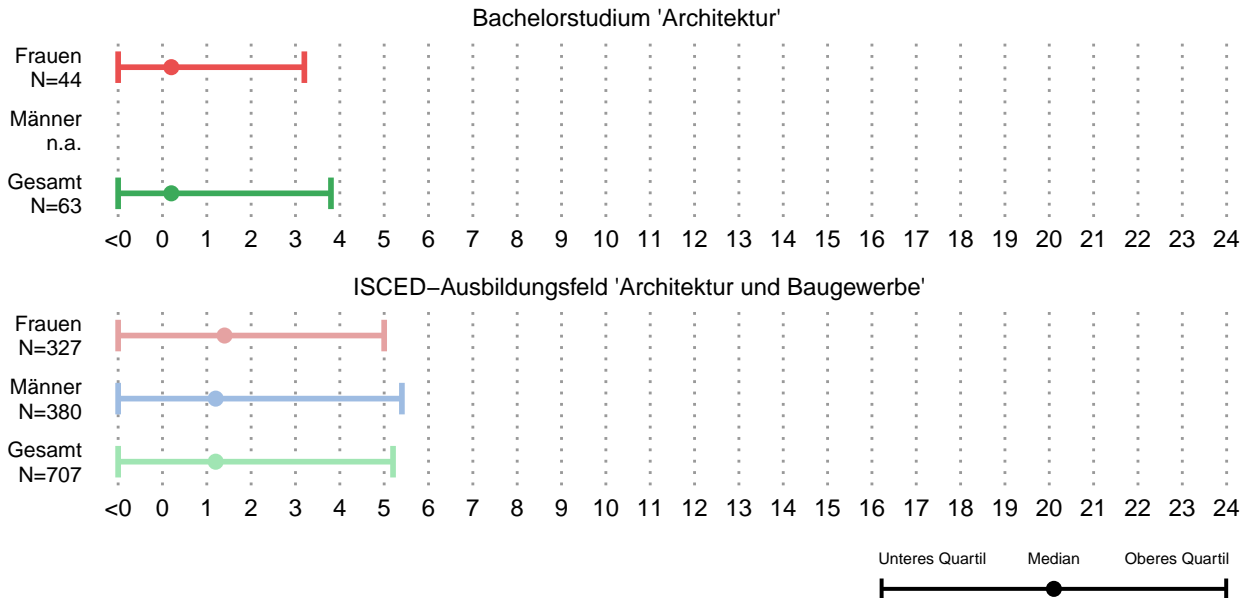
Bachelorstudium 'Architektur'

Frauen
N=44

Männer
n.a.

Gesamt
N=63

<0 0 1 2 3 4 5 6 7 8 9 10 11 12 13 14 15 16 17 18 19 20 21 22 23 24

ISCED−Ausbildungsfeld 'Architektur und Baugewerbe'

Frauen
N=327

Männer
N=380

Gesamt
N=707

<0 0 1 2 3 4 5 6 7 8 9 10 11 12 13 14 15 16 17 18 19 20 21 22 23 24

Unteres Quartil Median Oberes Quartil